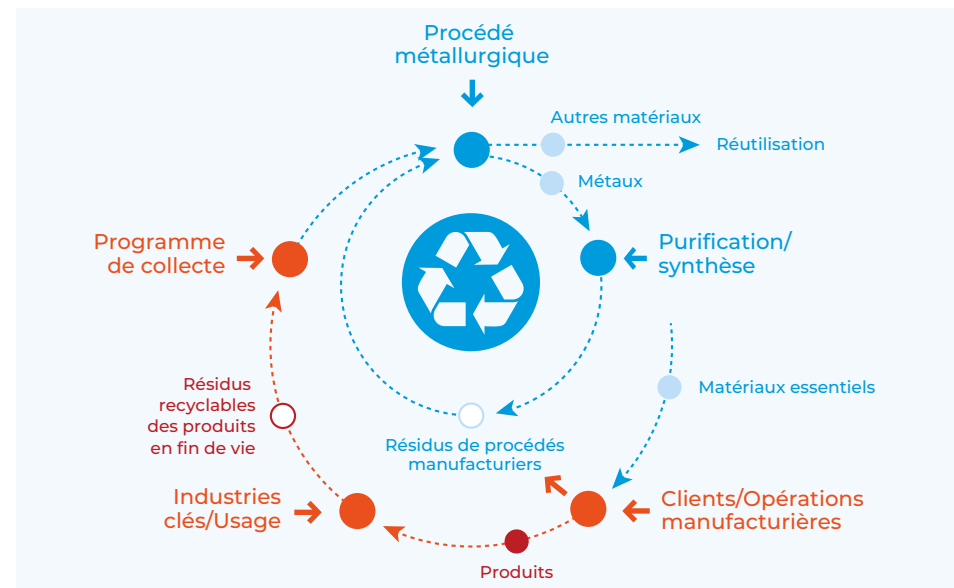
Procédé métallurgique

Autres matériaux

Réutilisation

Métaux

Purification/ synthèse

Programme de collecte

Matériaux essentiels

Résidus recyclables des produits en fin de vie

Résidus de procédés manufacturiers

Industries clés/Usage

Clients/Opérations manufacturières

Produits